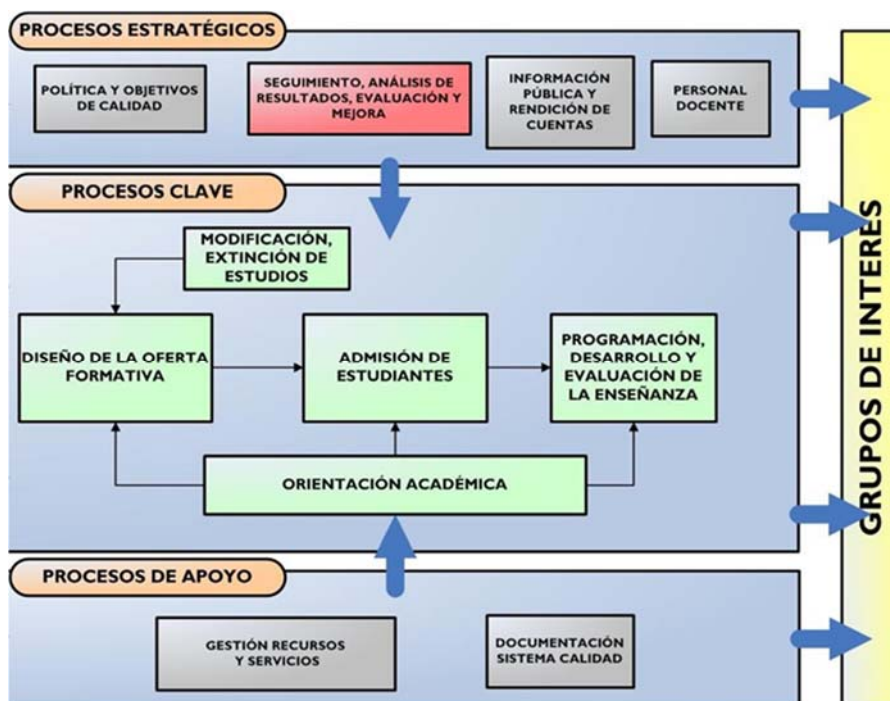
PROCESOS ESTRATÉGICOS

POLÍTICA Y OBJETIVOS DE CALIDAD

SEGUIMIENTO, ANÁLISIS DE RESULTADOS, EVALUACIÓN Y MEJORA

INFORMACIÓN PÚBLICA Y RENDICIÓN DE CUENTAS

PERSONAL DOCENTE

PROCESOS CLAVE

MODIFICACIÓN, EXTINCIÓN DE ESTUDIOS

DISEÑO DE LA OFERTA FORMATIVA

ADMISIÓN DE ESTUDIANTES

PROGRAMACIÓN, DESARROLLO Y EVALUACIÓN DE LA ENSEÑANZA

ORIENTACIÓN ACADÉMICA

PROCESOS DE APOYO

GESTIÓN RECURSOS Y SERVICIOS

DOCUMENTACIÓN SISTEMA CALIDAD

GRUPOS DE INTERES